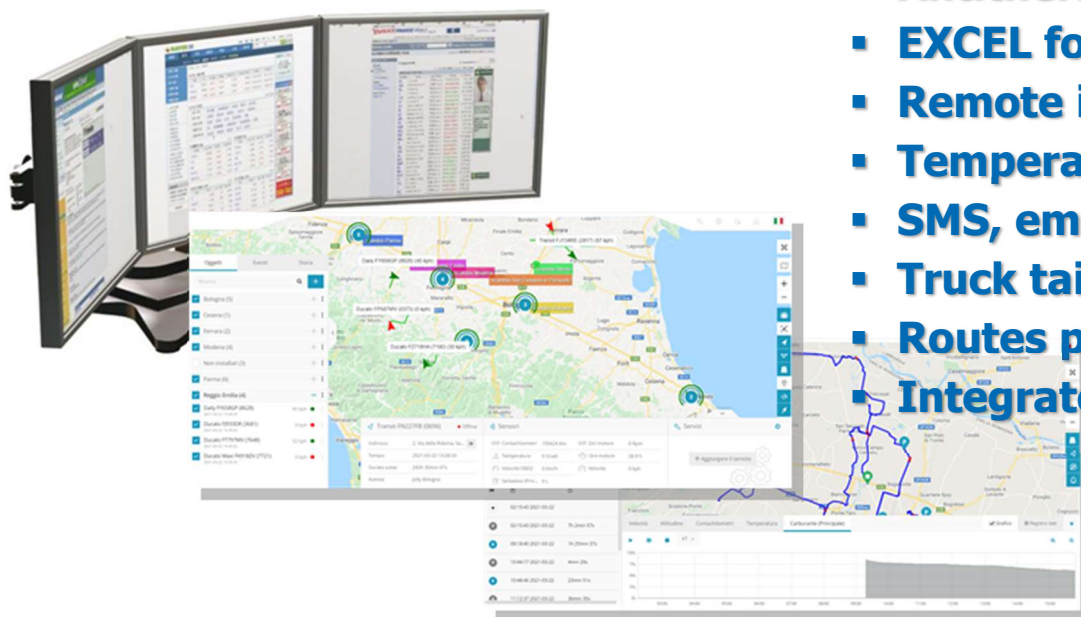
EXCEL fo
Remote i
Tempera
SMS, em
Truck tai
Routes p
Integrate

Oggetti
Eventi
Storia
Bologna (5)
Cesena (1)
Ferrara (2)
Modena (4)
Non installati (3)
Parma (6)
Reggio Emilia (4)
Daily FY638GP (4628)
Ducato FZ550DR (3681)
Ducato FT767MV (7648)
Ducato Maxi FK918ZN (7721)
Transit FA227EB (3696)
Sensori
Servizi
Velocità
Altitudine
Contachilometri
Temperatura
Carburante (Principale)
Grafico
Registro dati